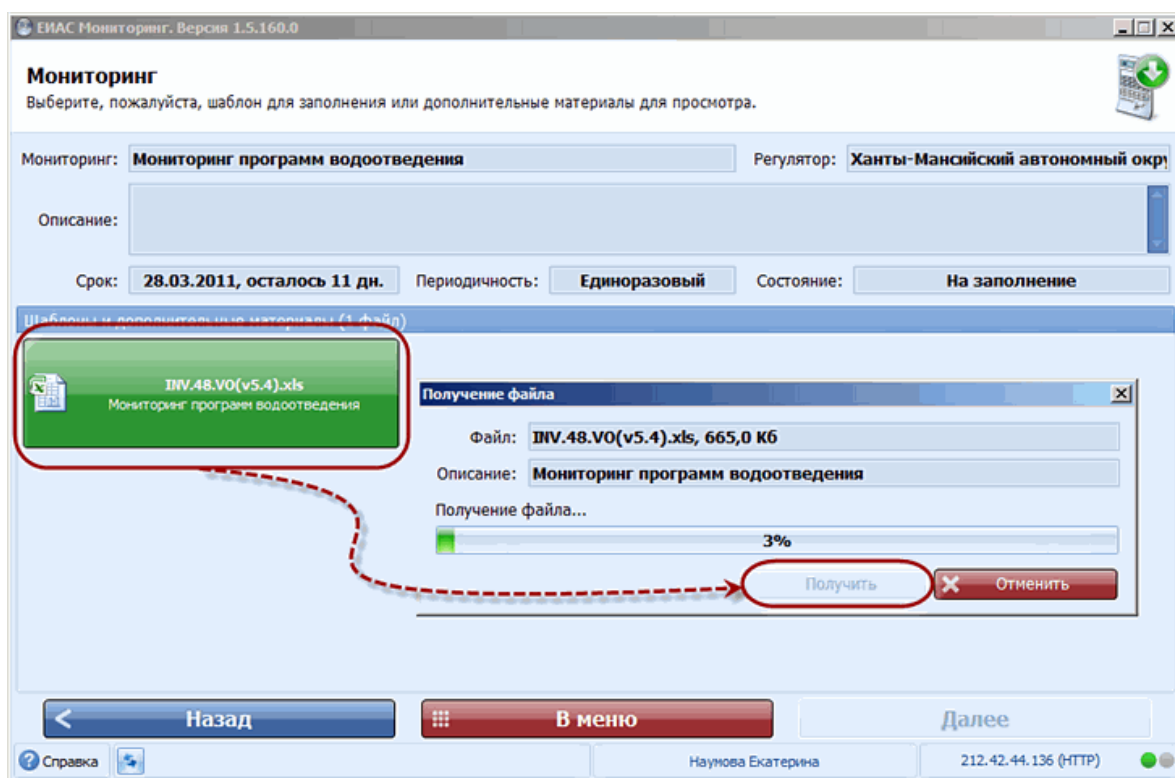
ЕИАС Мониторинг. Версия 1.5.160.0

Мониторинг
Выберите, пожалуйста, шаблон для заполнения или дополнительные материалы для просмотра.

Мониторинг: Мониторинг программ водоотведения
Регулятор: Ханты-Мансийский автономный окру

Описание:

Срок: 28.03.2011, осталось 11 дн.
Периодичность: Единоразовый
Состояние: На заполнение

Шаблоны и дополнительные материалы (1 файл)

INV.48.VO(v5.4).xls
Мониторинг программ водоотведения

Получение файла
Файл: INV.48.VO(v5.4).xls, 665,0 Кб
Описание: Мониторинг программ водоотведения
Получение файла...
3%
Получить
Отменить

Назад
В меню
Далее

Справка
Наумова Екатерина
212.42.44.136 (HTTP)